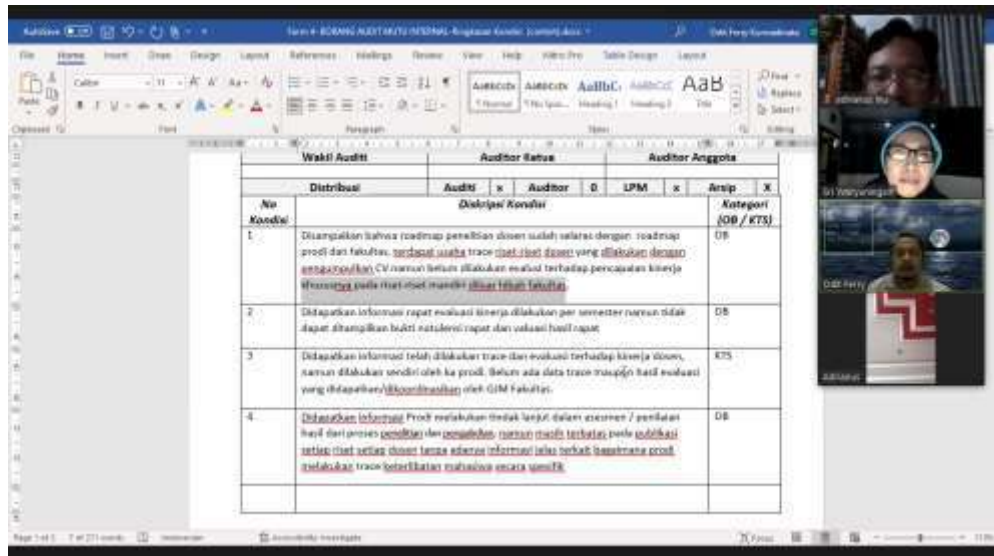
AutoSave Form 4 -BORANG AUDIT MUTU INTERNAL-Ringkasan Kondisi [contoh].docx

File Home Insert Draw Design Layout References Mailings Review View Help Table Design Layout

Paste Calibri 11 Clipboard Font Paragraph Styles Editing

AaBbCcDc 1 Normal AaBbCcDc 1 No Spac... AaBbC Heading 1 AaBbCcC Heading 2 AaB Title

Find Replace Select

| Wakil Auditi | | Auditor Ketua | | Auditor Anggota | |
|---|---|---|---|---|---|
| Distribusi | Auditi | x | Auditor | 0 | LPM | x | Arsip | X |

| No Kondisi | Diskripsi Kondisi | Kategori (OB / KTS) |
|---|---|---|
| 1 | Disampaikan bahwa roadmap penelitian dosen sudah selaras dengan roadmap prodi dan fakultas, terdapat usaha trace riset-riset dosen yang dilakukan dengan pengumpulan CV namun belum dilakukan evaluasi terhadap pencapaian kinerja khususnya pada riset-riset mandiri diluar hibah fakultas. | OB |
| 2 | Didapatkan informasi rapat evaluasi kinerja dilakukan per semester namun tidak dapat ditampilkan bukti notulensi rapat dan valuasi hasil rapat | OB |
| 3 | Didapatkan informasi telah dilakukan trace dan evaluasi terhadap kinerja dosen, namun dilakukan sendiri oleh ka prodi. Belum ada data trace maupun hasil evaluasi yang didapatkan/dikoordinasikan oleh GJM Fakultas. | KTS |
| 4 | Didapatkan informasi Prodi melakukan tindak lanjut dalam asesmen / penilaian hasil dari proses penelitian dan pengabdian, namun masih terbatas pada publikasi setiap riset setiap dosen tanpa adanya informasi jelas terkait bagaimana prodi melakukan trace keterlibatan mahasiswa secara spesifik. | OB |
| | | |

Page 1 of 1 7 of 271 words Indonesian Accessibility: Investigate Focus

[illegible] Sri Wahyuningsih DdA Feny Adi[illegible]